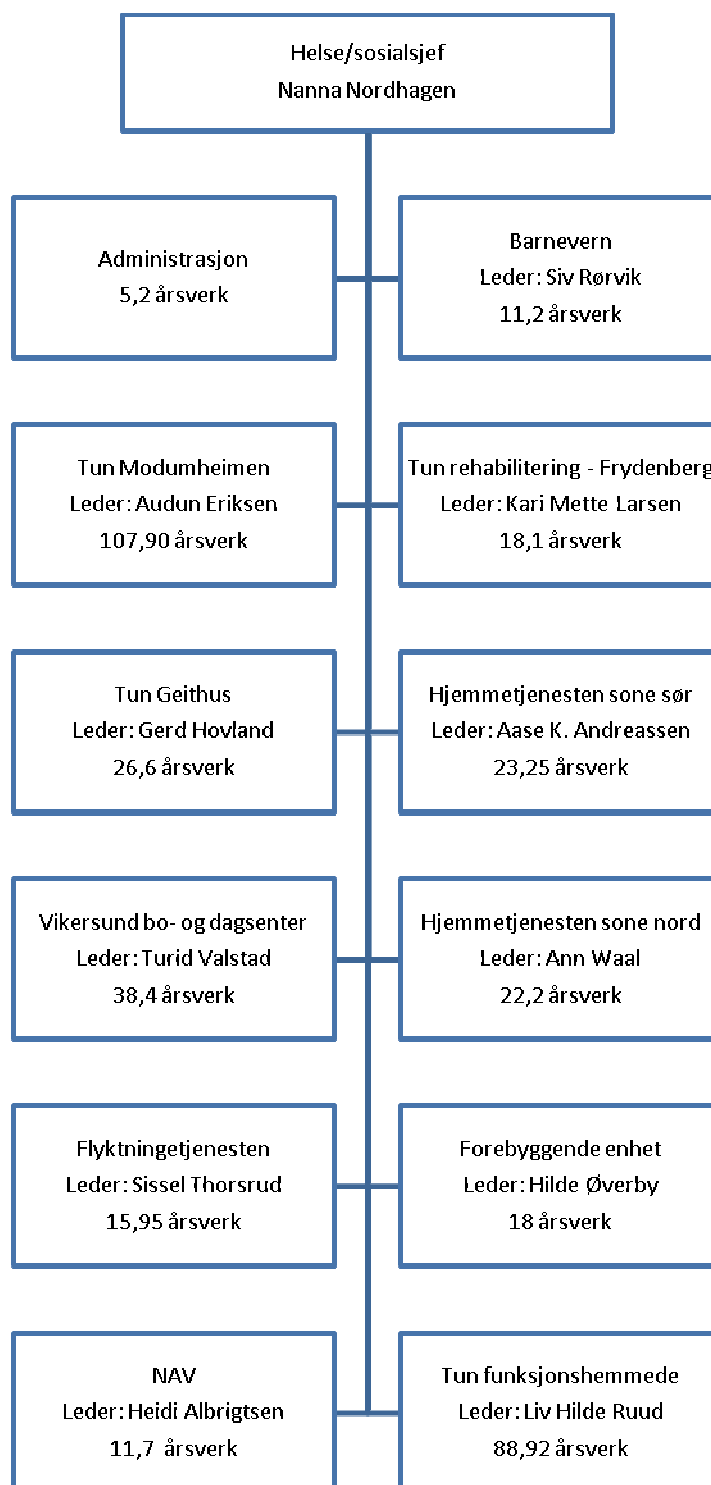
Helse/sosialsjef
Nanna Nordhagen

Administrasjon
5,2 årsverk

Barnevern
Leder: Siv Rørvik
11,2 årsverk

Tun Modumheimen
Leder: Audun Eriksen
107,90 årsverk

Tun rehabilitering - Frydenberg
Leder: Kari Mette Larsen
18,1 årsverk

Tun Geithus
Leder: Gerd Hovland
26,6 årsverk

Hjemmetjenesten sone sør
Leder: Aase K. Andreassen
23,25 årsverk

Vikersund bo- og dagsenter
Leder: Turid Valstad
38,4 årsverk

Hjemmetjenesten sone nord
Leder: Ann Waal
22,2 årsverk

Flyktningetjenesten
Leder: Sissel Thorsrud
15,95 årsverk

Forebyggende enhet
Leder: Hilde Øverby
18 årsverk

NAV
Leder: Heidi Albrigtsen
11,7 årsverk

Tun funksjonshemmede
Leder: Liv Hilde Ruud
88,92 årsverk